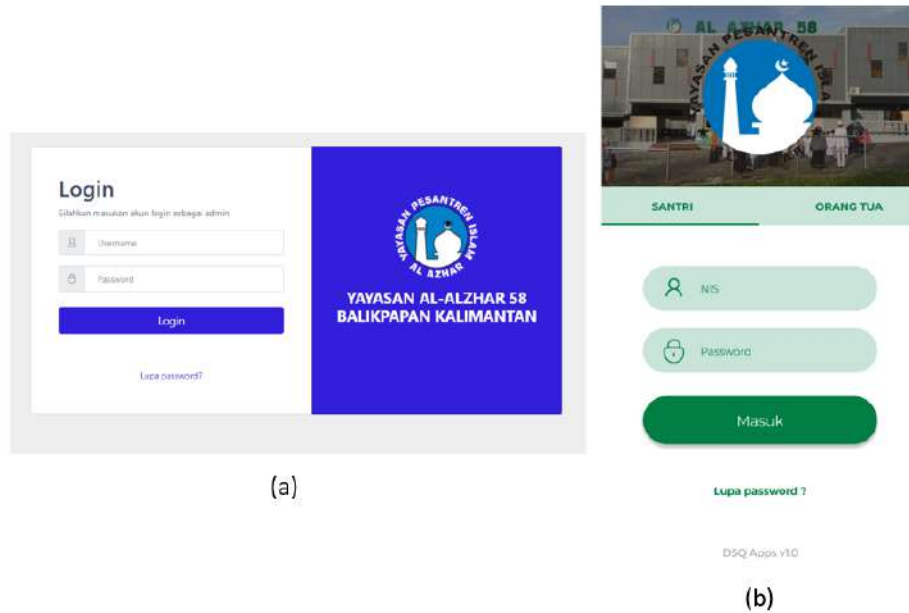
Login

Silahkan masukan akun login sebagai admin

Username

Password

Login

Lupa password?

YAYASAN PESANTREN ISLAM AL AZHAR

YAYASAN AL-ALZHAR 58 BALIKPAPAN KALIMANTAN

(a)

AL AZHAR 58

YAYASAN PESANTREN ISLA

SANTRI

ORANG TUA

NIS

Password

Masuk

Lupa password ?

DSQ Apps v1.0

(b)